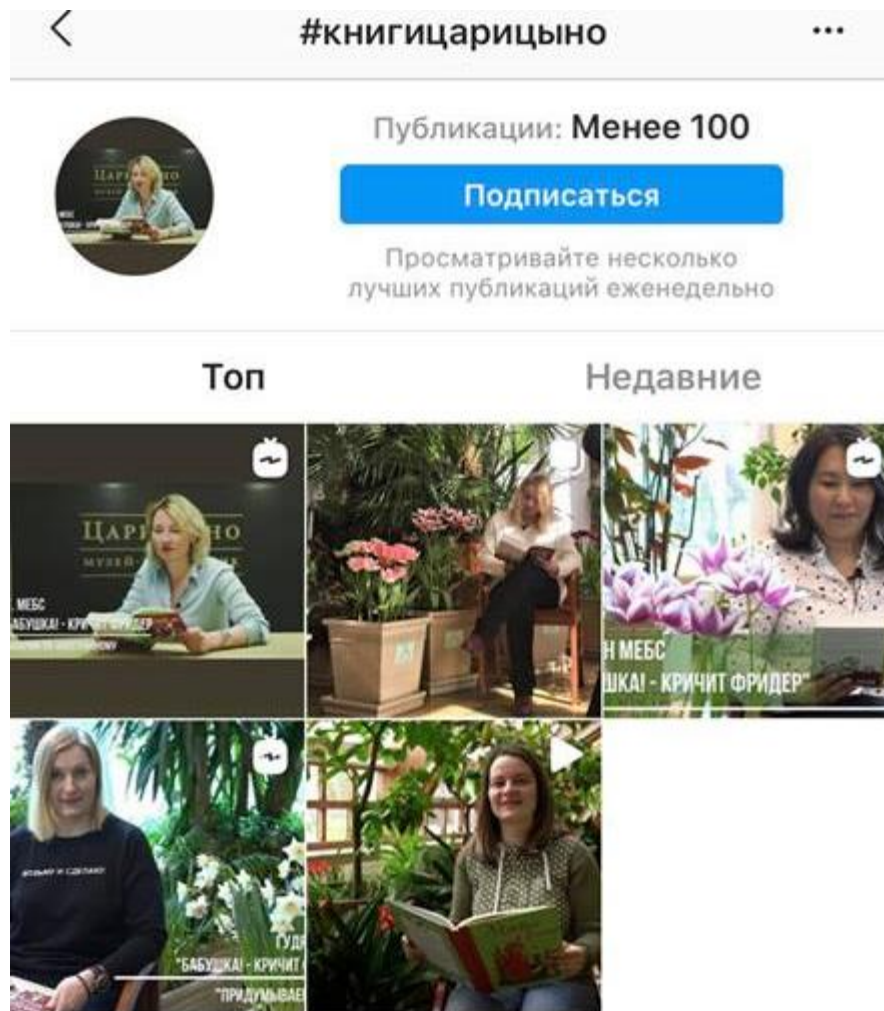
<

#книгицарицыно

...

Публикации: Менее 100

Подписаться

Просматривайте несколько лучших публикаций еженедельно

Топ

Недавние

ЦАРИЦЫНО
МУЗЕЙ-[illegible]

МЕБС
"БАБУШКА! - КРИЧИТ ФРИДЕР"

Н МЕБС
ШКА! - КРИЧИТ ФРИДЕР"

ВОЗЬМИ И СДЕЛАЙ!

ГУД
"БАБУШКА! - КРИЧИТ
"ПРИДУМЫВАЕ